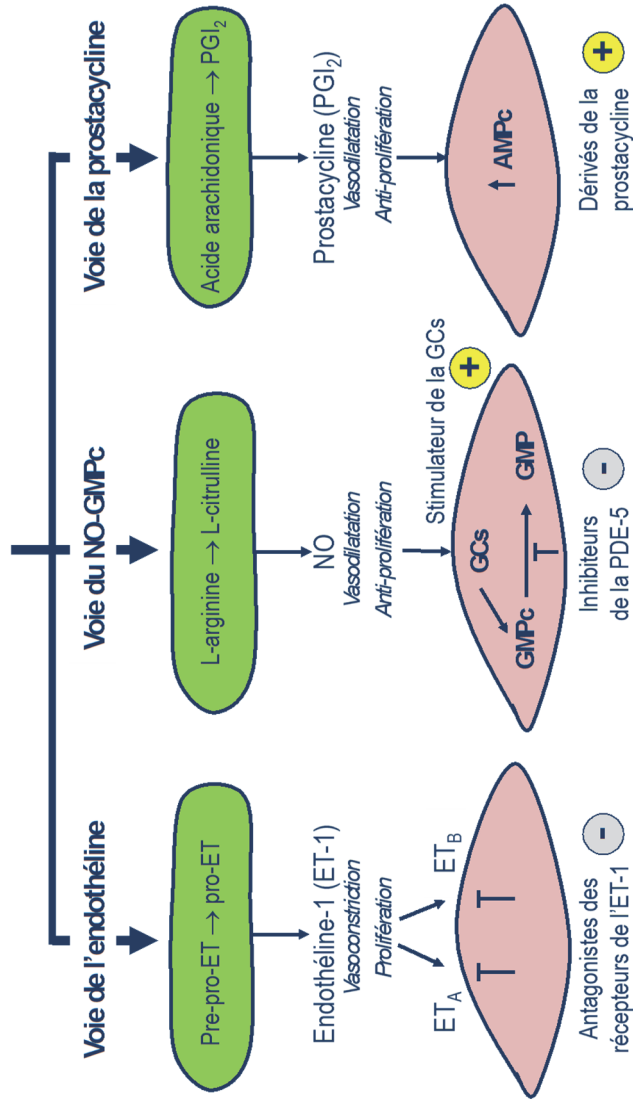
Voie de l'endothéline

Pre-pro-ET → pro-ET

Endothéline-1 (ET-1)
Vasoconstriction
Prolifération

$ET_A$

$ET_B$

Antagonistes des récepteurs de l'ET-1

−

Voie du NO-GMPc

L-arginine → L-citrulline

NO
Vasodilatation
Anti-prolifération

Stimulateur de la GCs

+

GCs

GMPc

GMP

Inhibiteurs de la PDE-5

−

Voie de la prostacycline

Acide arachidonique → $PGI_2$

Prostacycline ($PGI_2$)
Vasodilatation
Anti-prolifération

↑ AMPc

Dérivés de la prostacycline

+